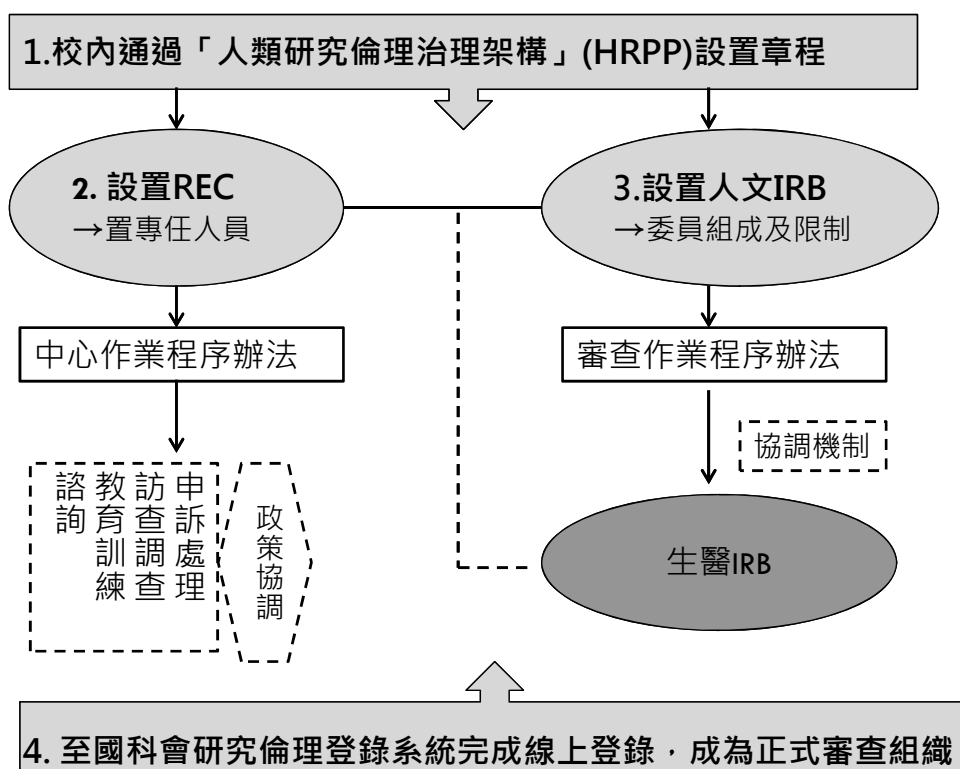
1.校內通過「人類研究倫理治理架構」(HRPP)設置章程

2. 設置REC
→置專任人員

3.設置人文IRB
→委員組成及限制

中心作業程序辦法

審查作業程序辦法

協調機制

諮詢

教育訓練

訪查調查

申訴處理

政策協調

生醫IRB

4. 至國科會研究倫理登錄系統完成線上登錄，成為正式審查組織